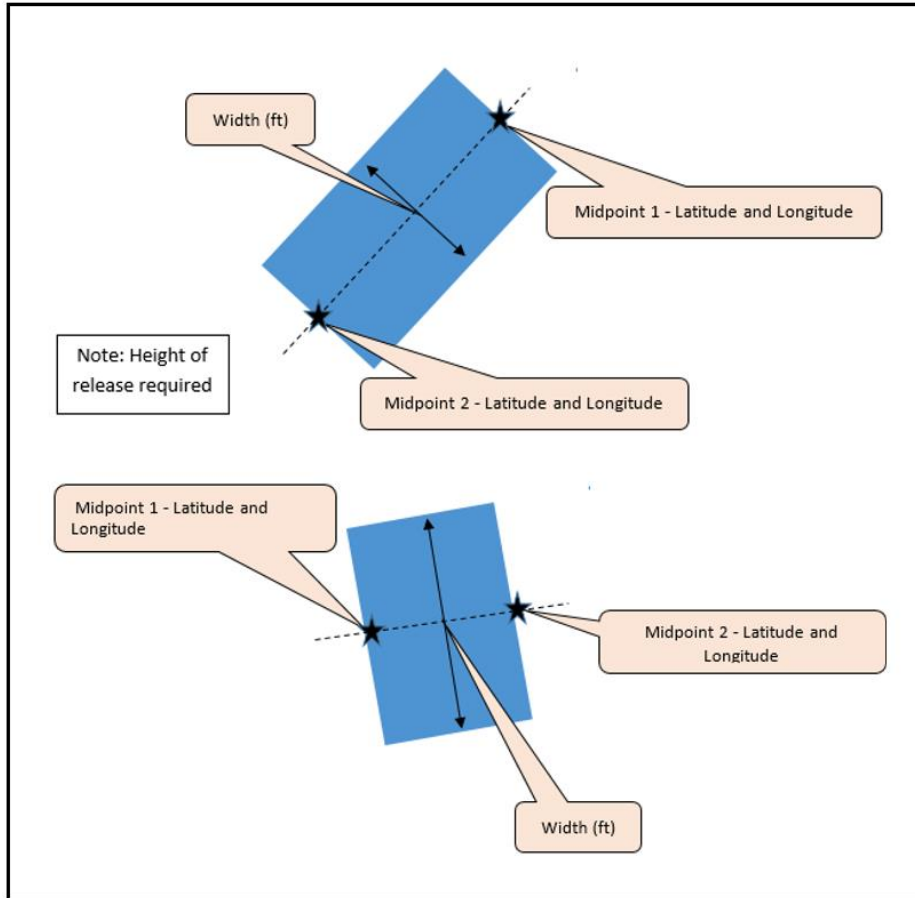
Width (ft)

Midpoint 1 - Latitude and Longitude

Note: Height of release required

Midpoint 2 - Latitude and Longitude

Midpoint 1 - Latitude and Longitude

Midpoint 2 - Latitude and Longitude

Width (ft)